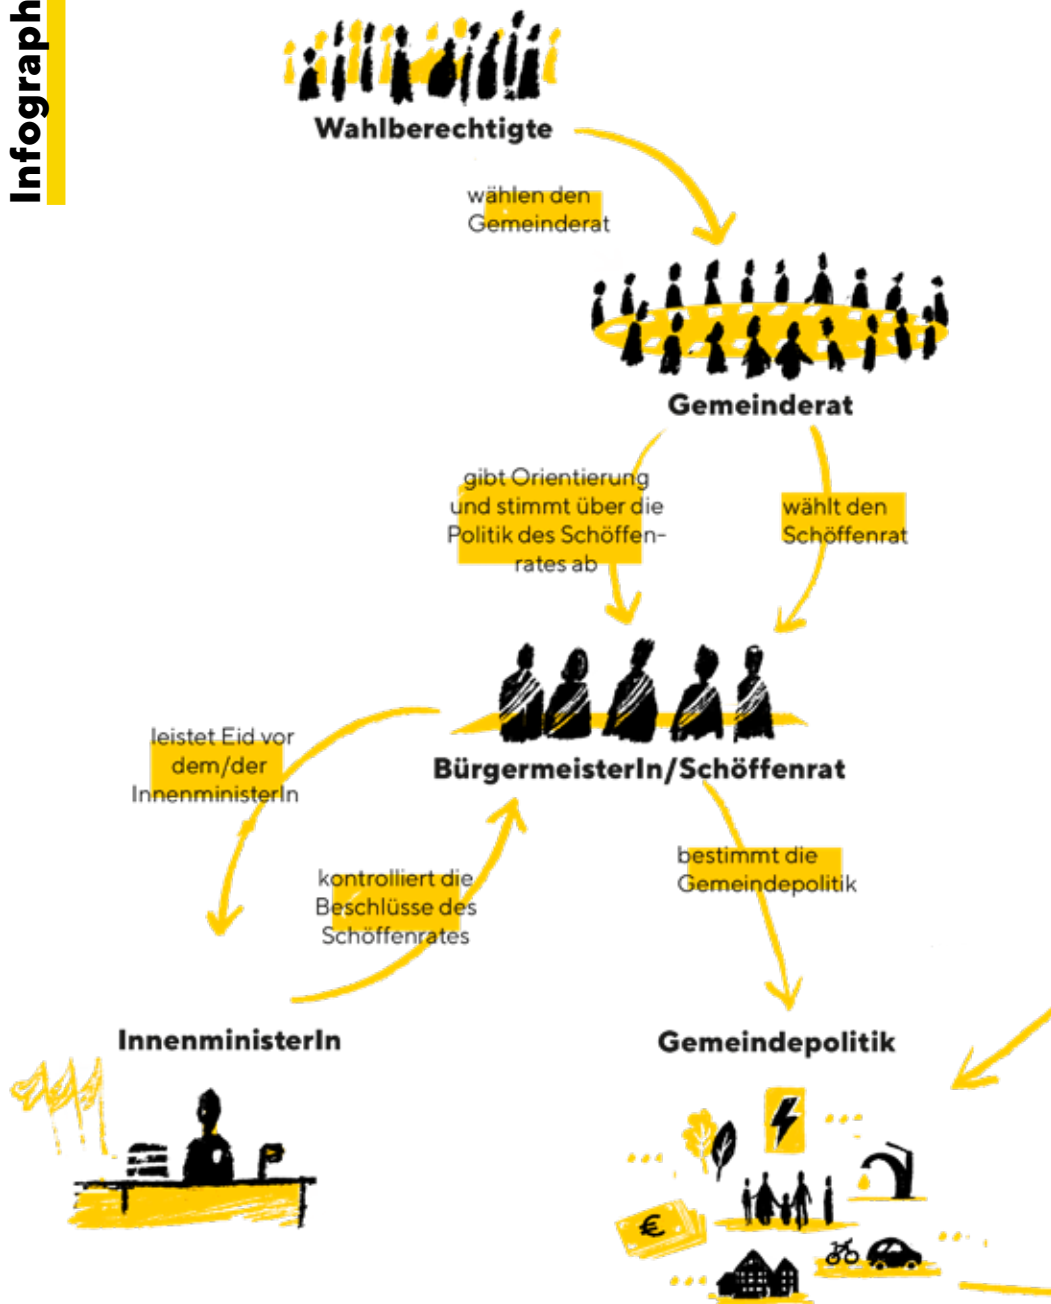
Infograph

Wahlberechtigte

wählen den Gemeinderat

Gemeinderat

gibt Orientierung und stimmt über die Politik des Schöffenrates ab

wählt den Schöffenrat

leistet Eid vor dem/der InnenministerIn

BürgermeisterIn/Schöffenrat

kontrolliert die Beschlüsse des Schöffenrates

bestimmt die Gemeindepolitik

InnenministerIn

Gemeindepolitik

€